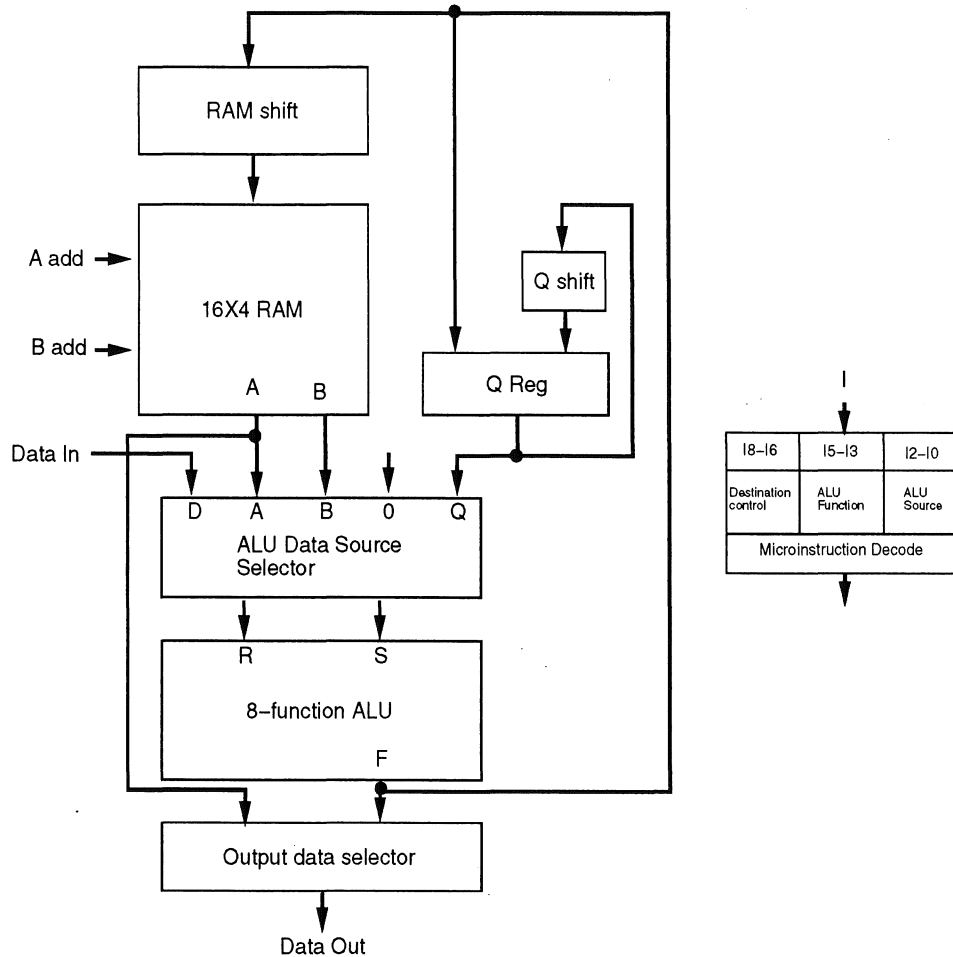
RAM shift

A add

16X4 RAM

B add

A B

Q shift

Q Reg

Data In

D A B 0 Q

ALU Data Source Selector

R S

8-function ALU

F

Output data selector

Data Out

I

| I8–I6 | I5–I3 | I2–I0 |
|---|---|---|
| Destination control | ALU Function | ALU Source |

Microinstruction Decode